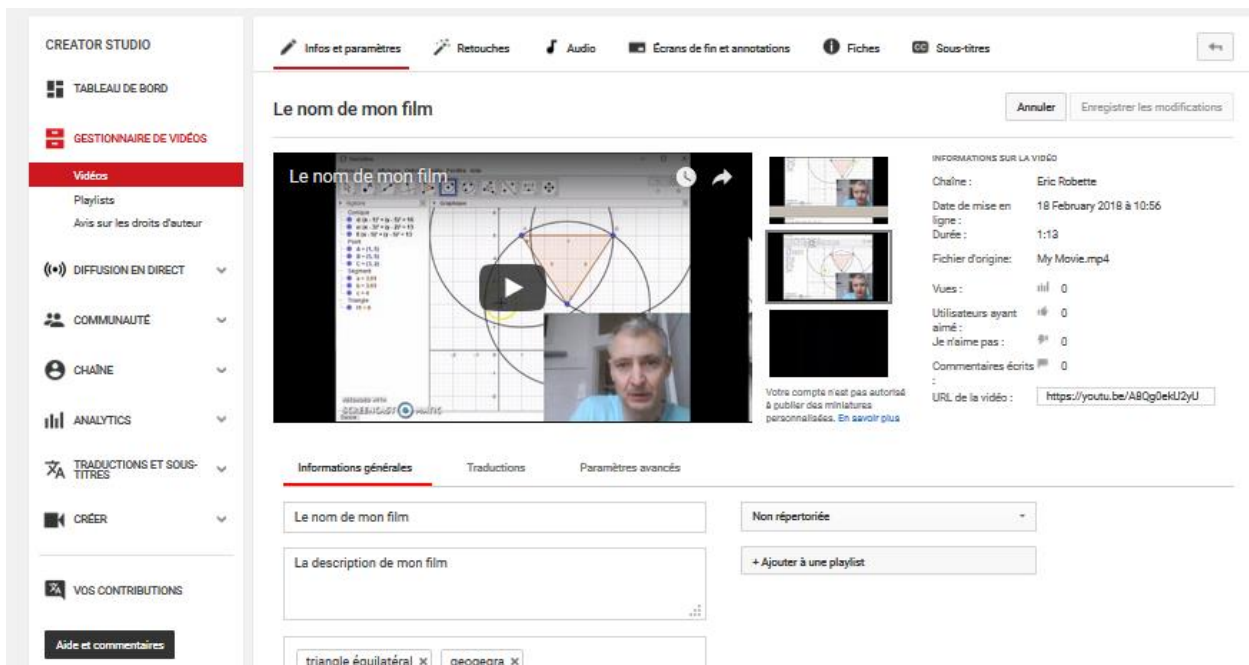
CREATOR STUDIO

TABLEAU DE BORD

GESTIONNAIRE DE VIDÉOS

Vidéos

Playlists

Avis sur les droits d'auteur

DIFFUSION EN DIRECT

COMMUNAUTÉ

CHAÎNE

ANALYTICS

TRADUCTIONS ET SOUS-TITRES

CRÉER

VOS CONTRIBUTIONS

Aide et commentaires

Infos et paramètres | Retouches | Audio | Écrans de fin et annotations | Fiches | Sous-titres

Le nom de mon film

Annuler | Enregistrer les modifications

Le nom de mon film

Votre compte n'est pas autorisé à publier des miniatures personnalisées. En savoir plus

INFORMATIONS SUR LA VIDÉO

| | |
|---|---|
| Chaîne : | Eric Robette |
| Date de mise en ligne : | 18 February 2018 à 10:56 |
| Durée : | 1:13 |
| Fichier d'origine: | My Movie.mp4 |
| Vues : | 0 |
| Utilisateurs ayant aimé : | 0 |
| Je n'aime pas : | 0 |
| Commentaires écrits : | 0 |
| URL de la vidéo : | https://youtu.be/A8Qg0ekU2yU |

Informations générales | Traductions | Paramètres avancés

Le nom de mon film

Non répertoriée

La description de mon film

+ Ajouter à une playlist

triangle équilatéral × | geogegra ×